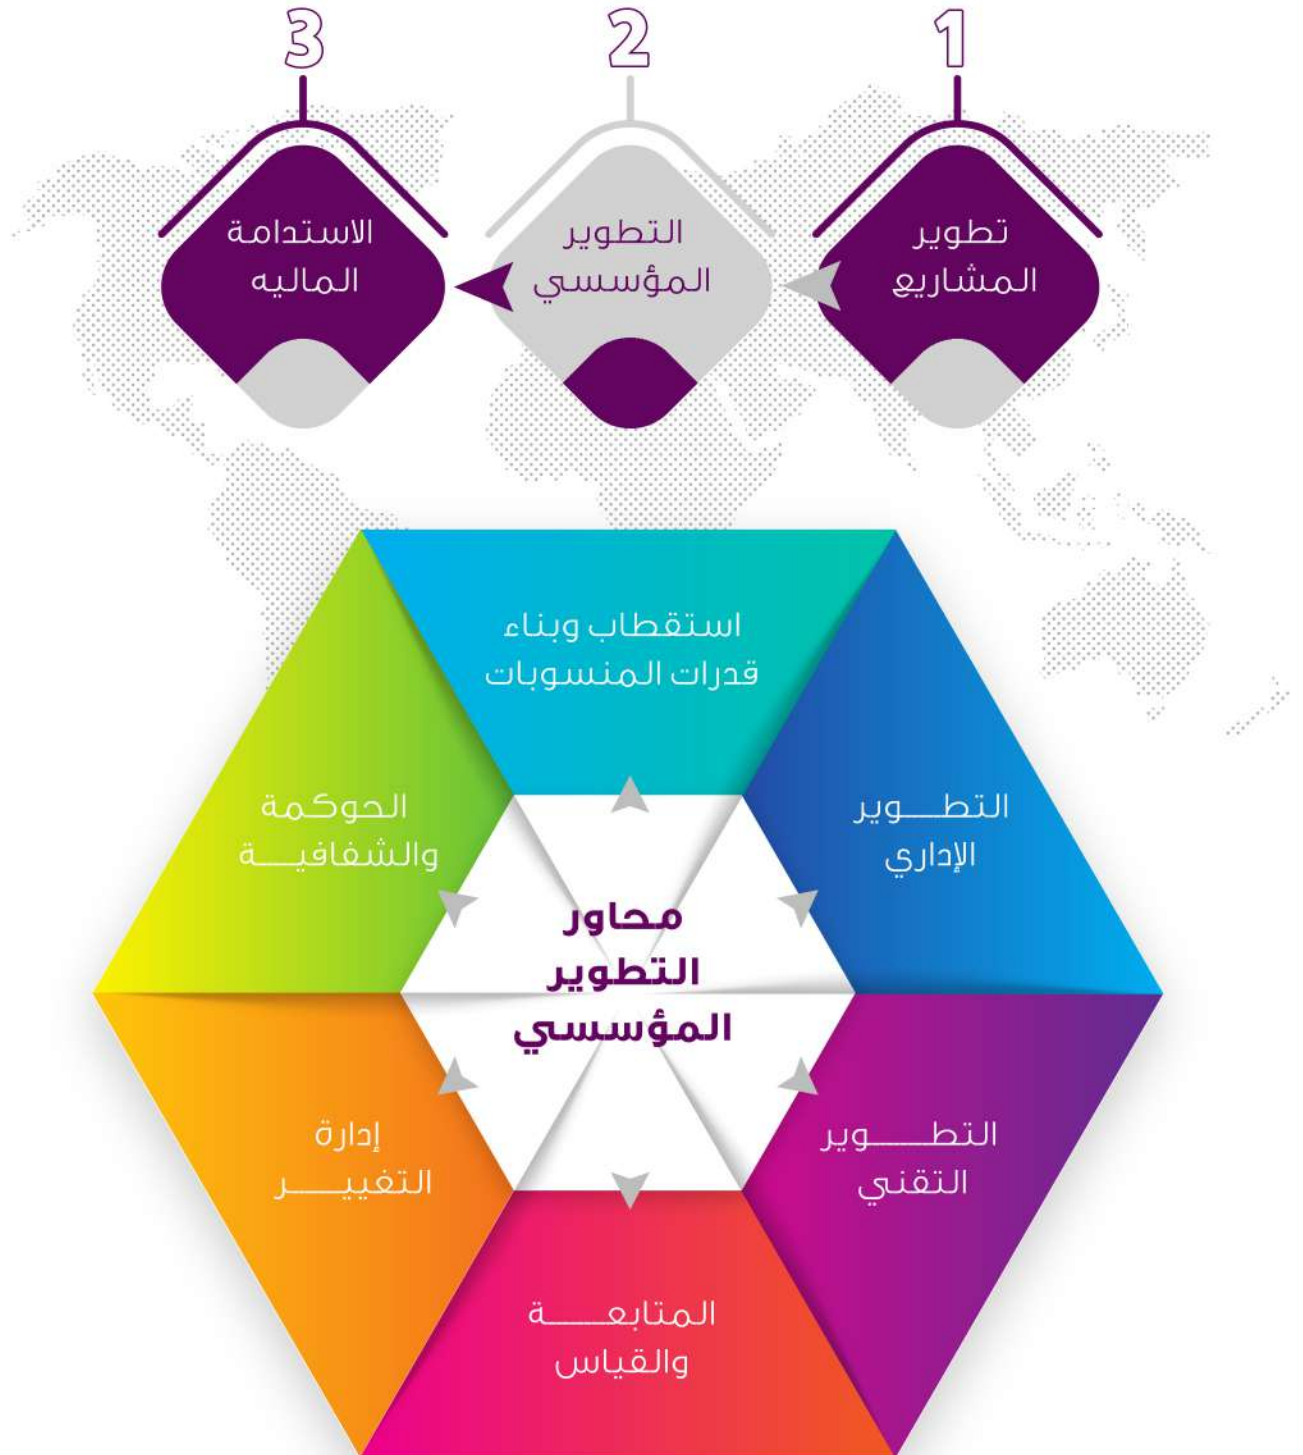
1
تطوير المشاريع

2
التطوير المؤسسي

3
الاستدامة الماليه

استقطاب وبناء قدرات المنسوبات

التطـــوير الإداري

الحوكمة والشفافيـــة

محاور التطوير المؤسسي

إدارة التغييـــر

التطـــوير التقني

المتابعـــة والقياس